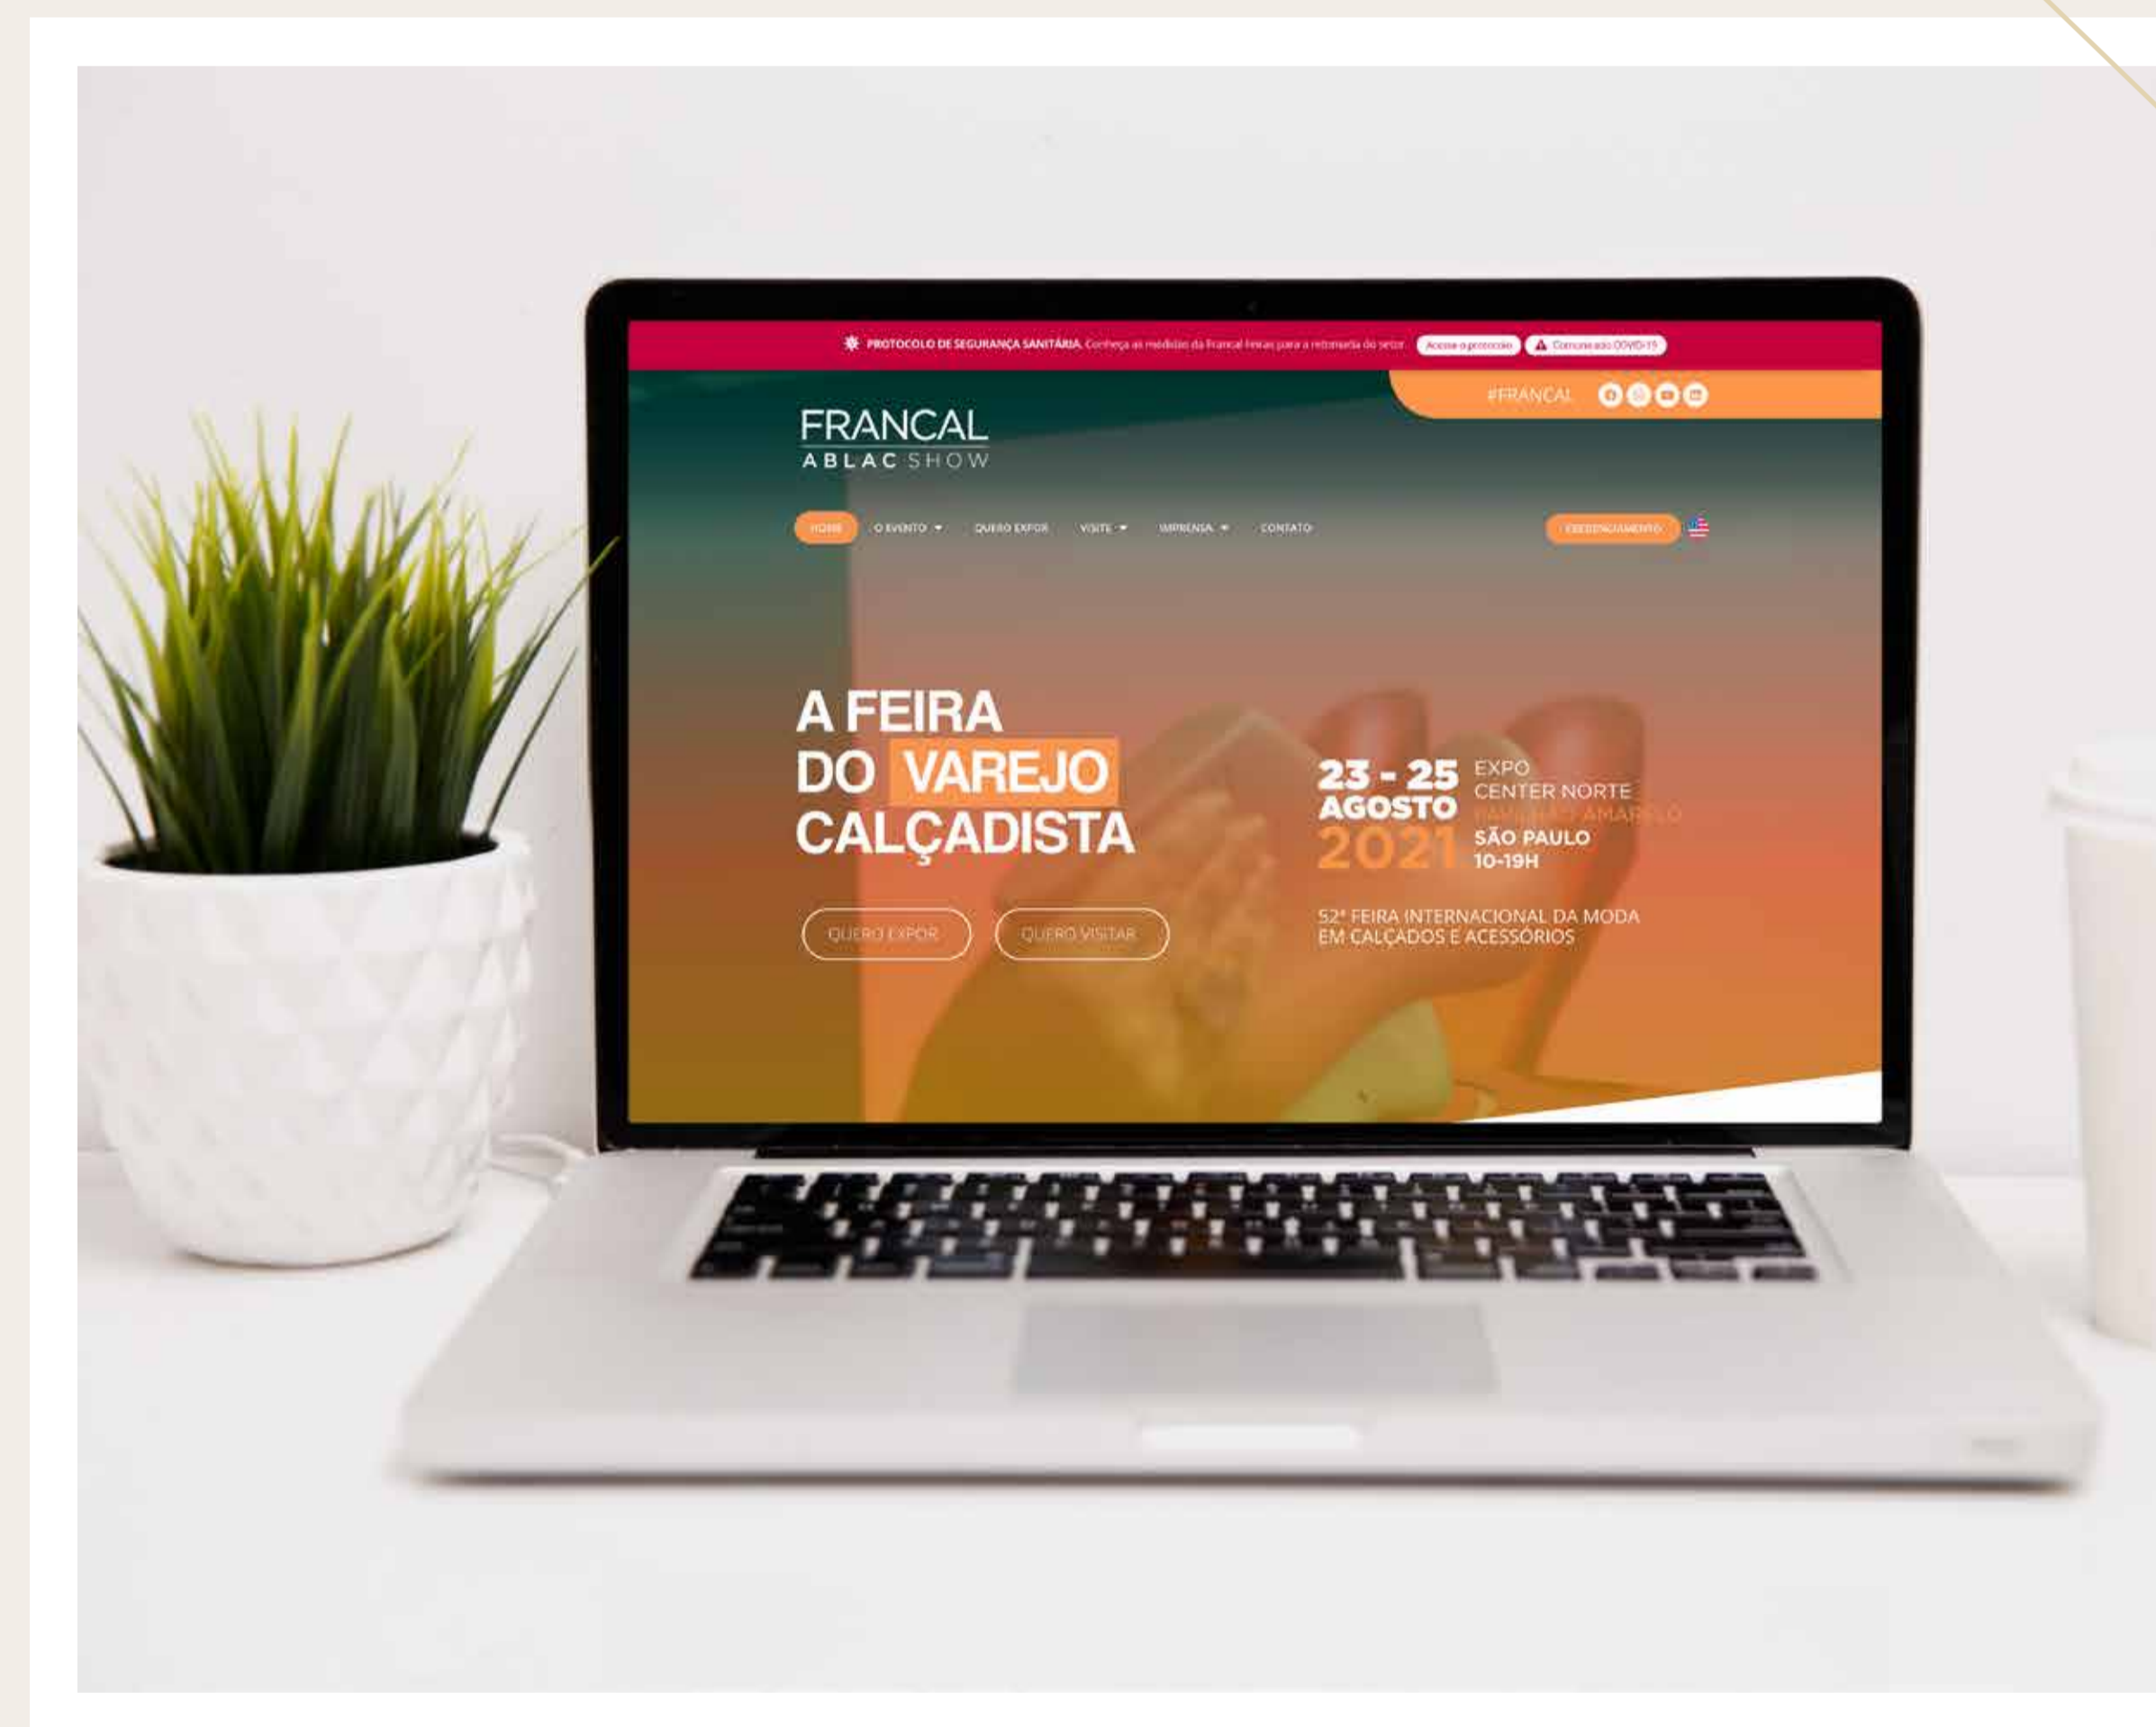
PROTOCOLO DE SEGURANÇA SANITÁRIA. Conheça as medidas da Francal Feiras para a retomada do setor. Acesse o protocolo Comunicado COVID-19

#FRANCAL

FRANCAL
ABLAC SHOW

HOME O EVENTO QUERO EXPOR VISITE IMPRENSA CONTATO CREDENCIAMENTO

A FEIRA DO VAREJO CALÇADISTA

QUERO EXPOR QUERO VISITAR

23 - 25 AGOSTO 2021

EXPO CENTER NORTE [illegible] SÃO PAULO 10-19H

52ª FEIRA INTERNACIONAL DA MODA EM CALÇADOS E ACESSÓRIOS